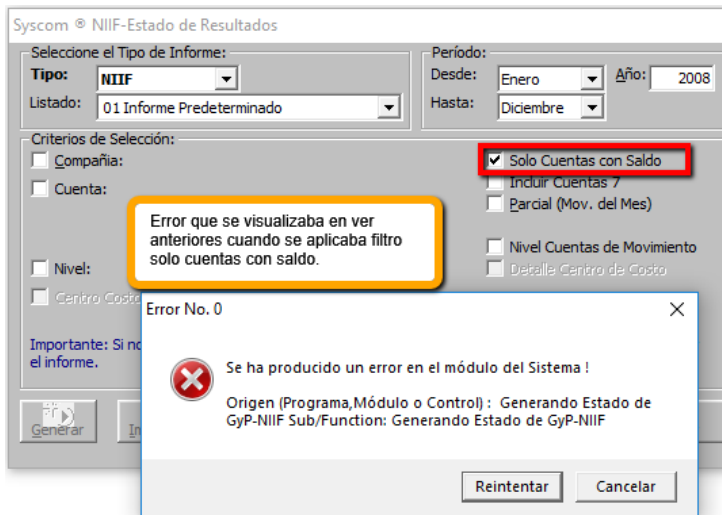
Syscom ® NIIF-Estado de Resultados

Seleccione el Tipo de Informe:
Tipo: NIIF
Listado: 01 Informe Predeterminado

Período:
Desde: Enero
Año: 2008
Hasta: Diciembre

Criterios de Selección:
Compañía:
Cuenta:
Nivel:
Centro Costo

Solo Cuentas con Saldo
Incluir Cuentas 7
Parcial (Mov. del Mes)
Nivel Cuentas de Movimiento
Detalle Centro de Costo

Error que se visualizaba en ver anteriores cuando se aplicaba filtro solo cuentas con saldo.

Importante: Si no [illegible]
el informe.

Generar
In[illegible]

Error No. 0

Se ha producido un error en el módulo del Sistema !

Origen (Programa,Módulo o Control) : Generando Estado de GyP-NIIF Sub/Function: Generando Estado de GyP-NIIF

Reintentar
Cancelar